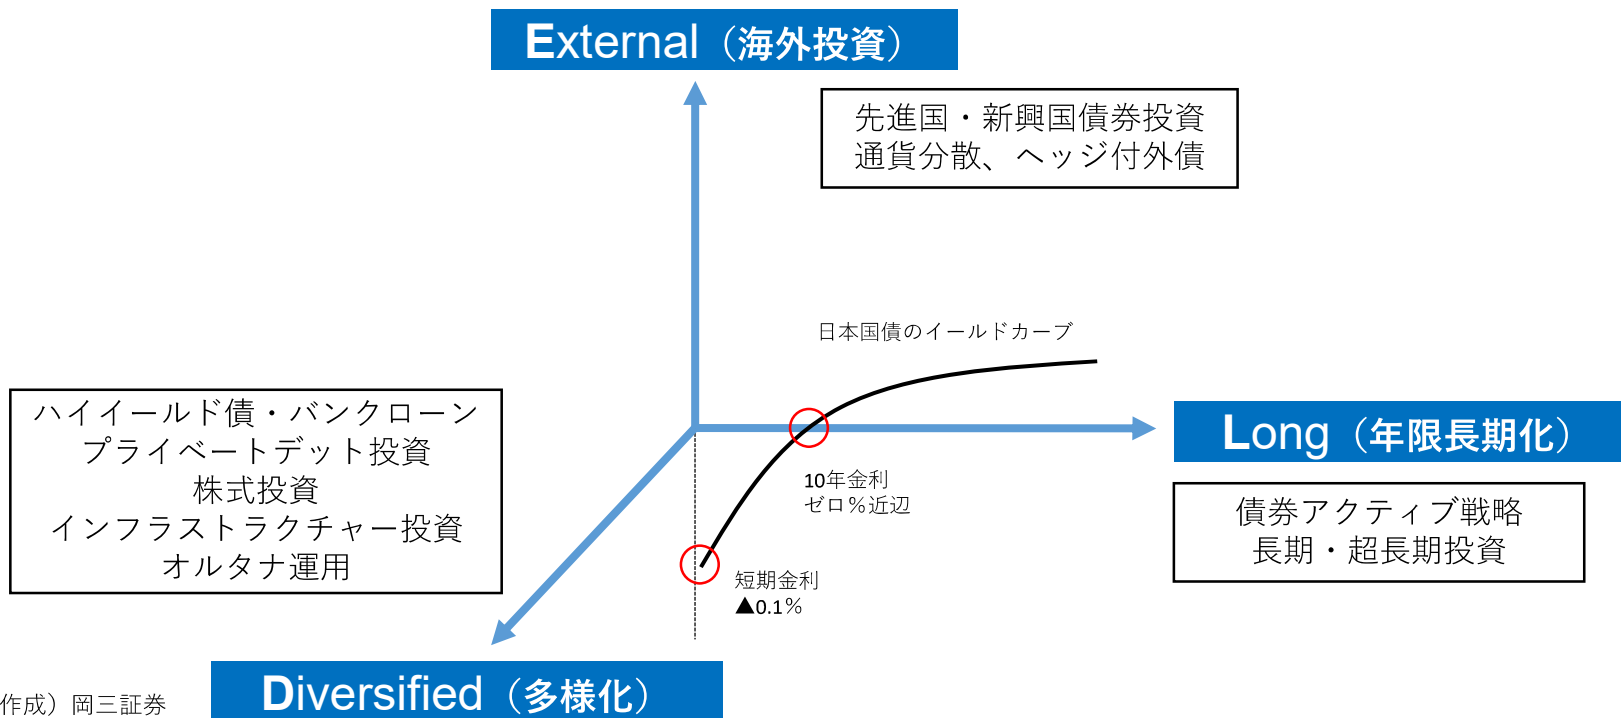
External（海外投資）

先進国・新興国債券投資
通貨分散、ヘッジ付外債

日本国債のイールドカーブ

ハイイールド債・バンクローン
プライベートデット投資
株式投資
インフラストラクチャー投資
オルタナ運用

Long（年限長期化）

10年金利
ゼロ％近辺

債券アクティブ戦略
長期・超長期投資

短期金利
▲0.1％

作成）岡三証券

Diversified（多様化）